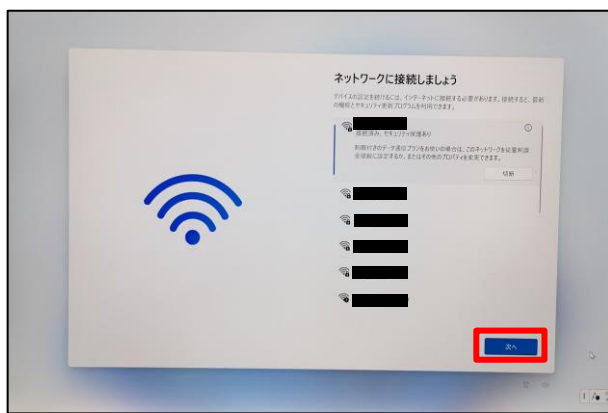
ネットワークに接続しましょう

デバイスの設定を終了するには、インターネットに接続する必要があります。接続すると、最新の機能とセキュリティ更新プログラムを利用できます。

接続済み、セキュリティ保護あり

制限付きのデータ通信プランをお使いの場合は、このネットワークを従量制課金接続に設定するか、またはその他のプロパティを変更できます。

切断

次へ